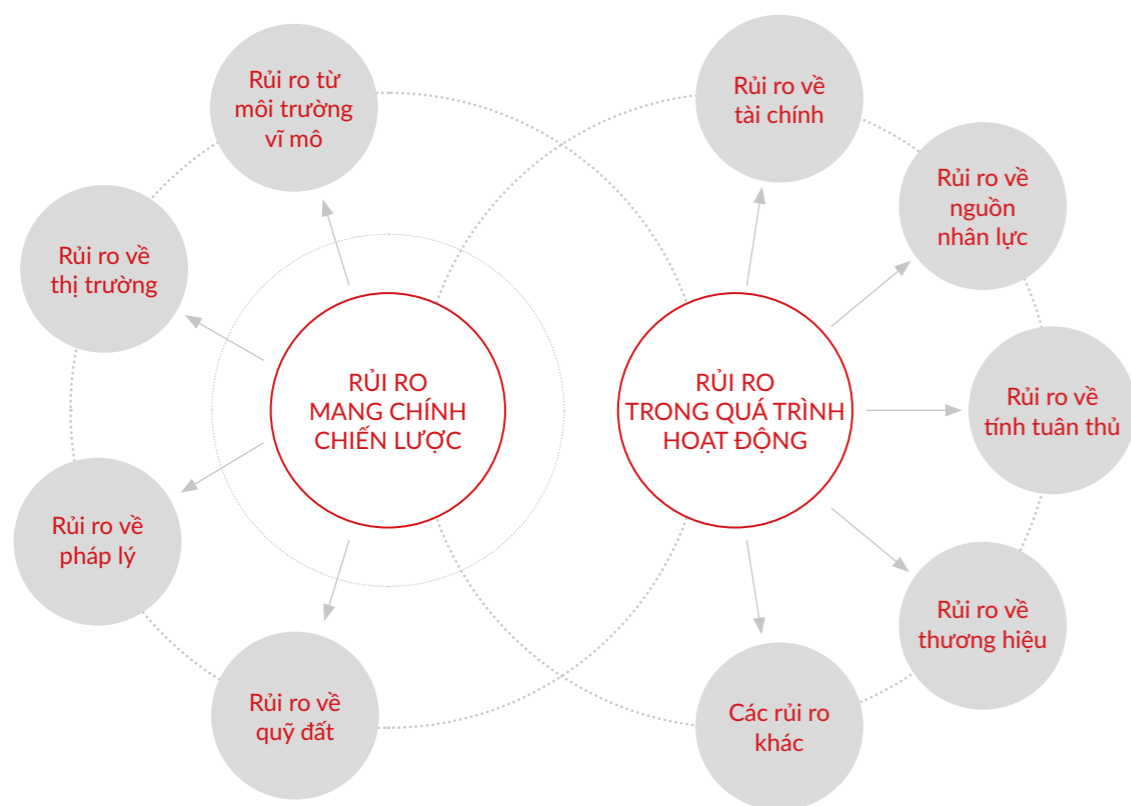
RỦI RO MANG CHÍNH CHIẾN LƯỢC

Rủi ro từ môi trường vĩ mô

Rủi ro về thị trường

Rủi ro về pháp lý

Rủi ro về quỹ đất

RỦI RO TRONG QUÁ TRÌNH HOẠT ĐỘNG

Rủi ro về tài chính

Rủi ro về nguồn nhân lực

Rủi ro về tính tuân thủ

Rủi ro về thương hiệu

Các rủi ro khác